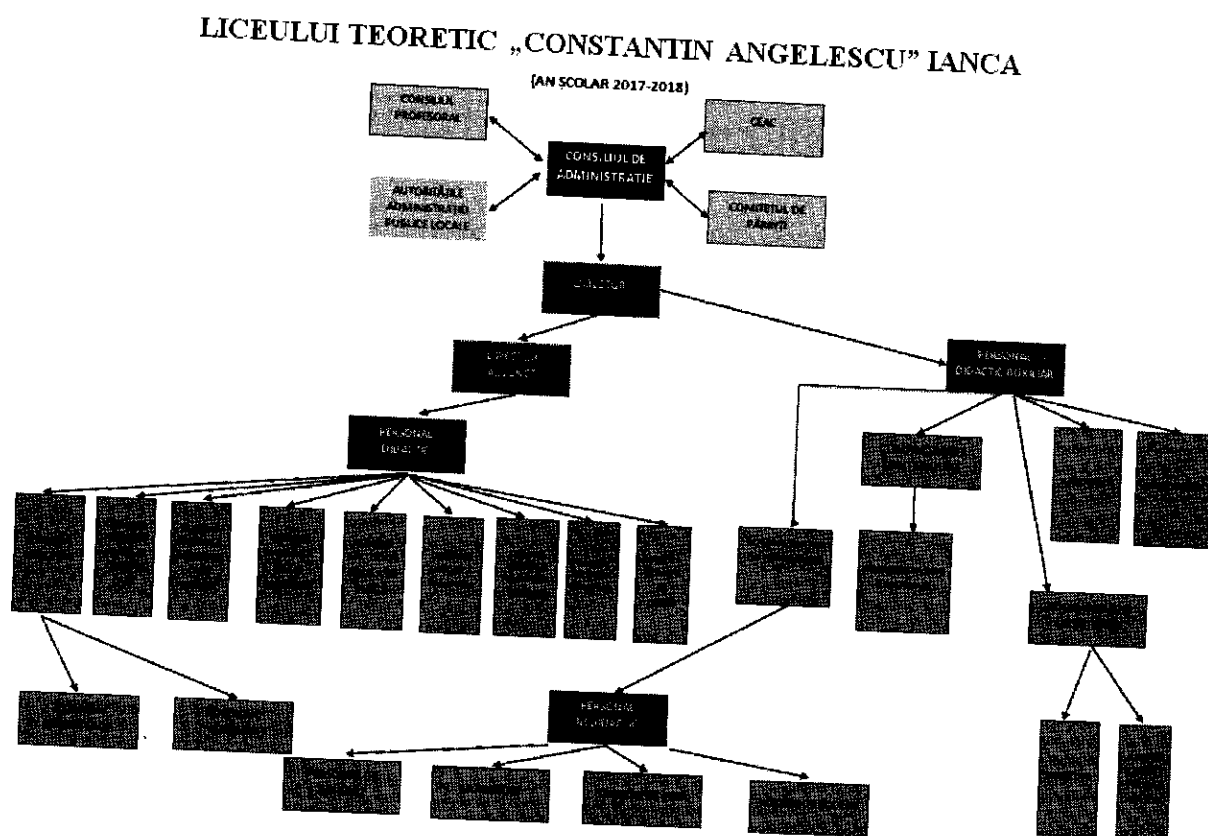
LICEULUI TEORETIC „CONSTANTIN ANGELESCU" IANCA

(AN ȘCOLAR 2017-2018)

CONSILIUL PROFESORAL

CEAC

CONSILIUL DE ADMINISTRAȚIE

AUTORITĂȚILE ADMINISTRAȚIEI PUBLICE LOCALE

COMITETUL DE PĂRINȚI

DIRECTOR

DIRECTOR ADJUNCT

PERSONAL DIDACTIC AUXILIAR

PERSONAL DIDACTIC

PERSONAL NEDIDACTIC

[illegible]